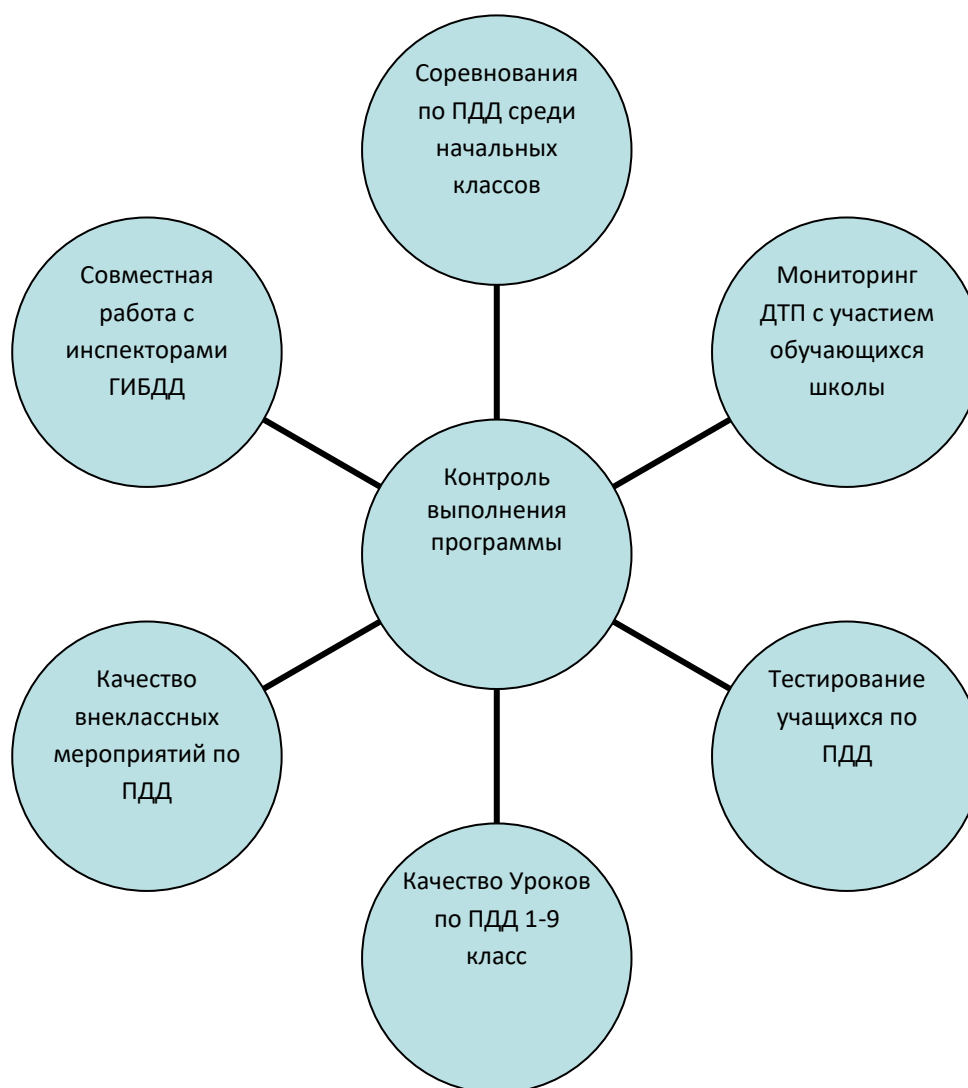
Соревнования по ПДД среди начальных классов

Совместная работа с инспекторами ГИБДД

Мониторинг ДТП с участием обучающихся школы

Контроль выполнения программы

Качество внеклассных мероприятий по ПДД

Тестирование учащихся по ПДД

Качество Уроков по ПДД 1-9 класс